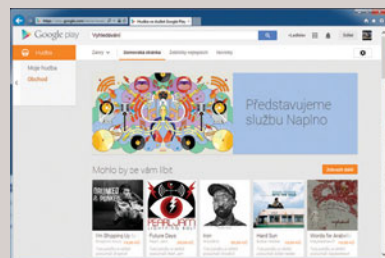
Hudba ve službě Google Play

Google play

Vyhledávání

+Ladislav

Sdílet

Hudba

Moje hudba

Obchod

Žánry

Domovská stránka

Žebříčky nejlepších

Novinky

Představujeme službu Napino

Mohlo by se vám líbit

Zobrazit další

BRONZE RADIO

PEARL JAM

I'm Shipping Up

Future Days

Iron

Hard Sun

Words for Ampersand

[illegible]